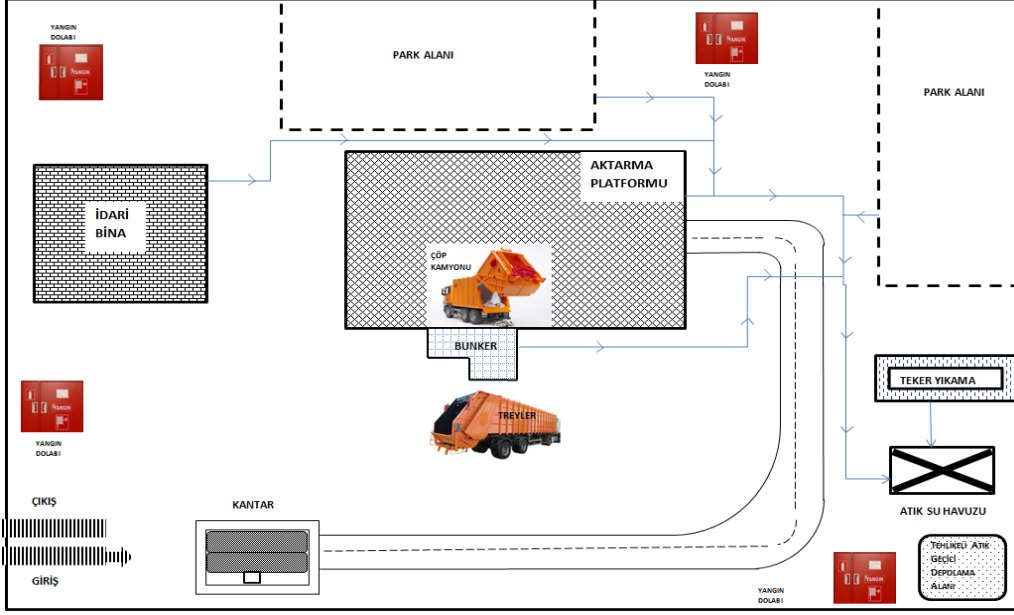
YANGIN DOLABI

YANGIN

PARK ALANI

YANGIN DOLABI

PARK ALANI

İDARİ BİNA

AKTARMA PLATFORMU

ÇÖP KAMYONU

BUNKER

TEKER YIKAMA

YANGIN DOLABI

TREYLER

ÇIKIŞ

KANTAR

ATIK SU HAVUZU

GİRİŞ

TEHLİKELİ ATIK GEÇİCİ DEPOLAMA ALANI

YANGIN DOLABI